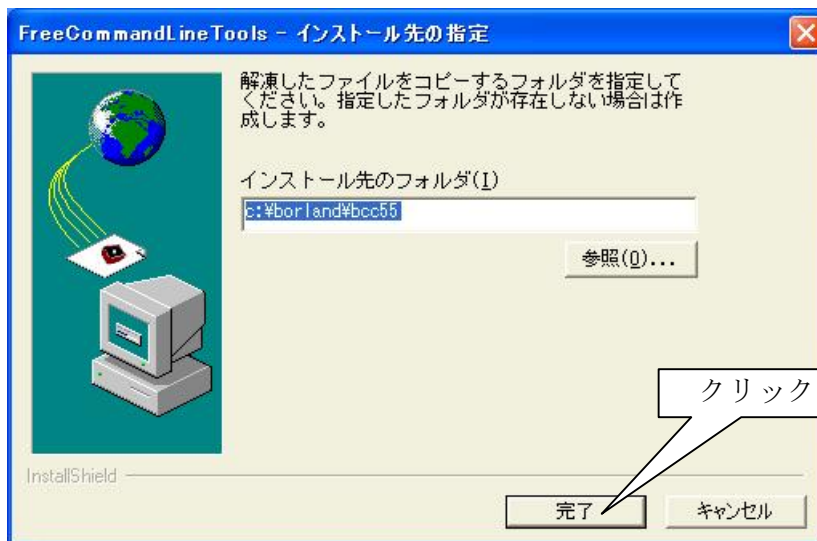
FreeCommandLineTools - インストール先の指定

解凍したファイルをコピーするフォルダを指定してください。指定したフォルダが存在しない場合は作成します。

インストール先のフォルダ(I)

c:¥borland¥bcc55

参照(O)...

クリック

InstallShield

完了

キャンセル